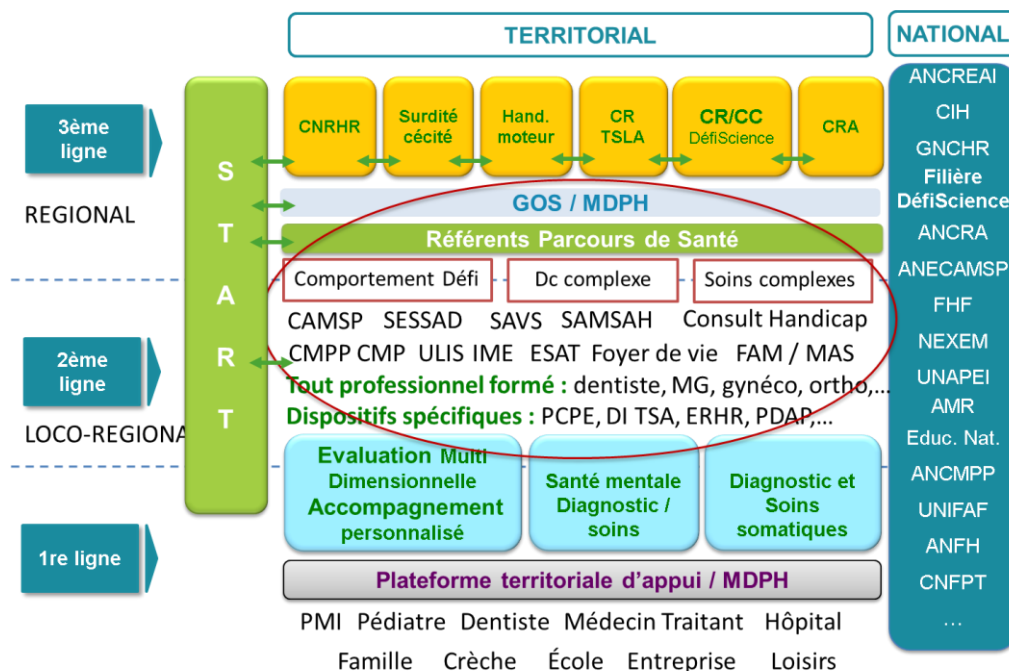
TERRITORIAL

NATIONAL

3ème ligne

REGIONAL

2ème ligne

LOCO-REGIONA

1re ligne

S T A R T

CNRHR

Surdité cécité

Hand. moteur

CR TSLA

CR/CC DéfiScience

CRA

GOS / MDPH

Référents Parcours de Santé

Comportement Défi

Dc complexe

Soins complexes

CAMSP SESSAD SAVS SAMSAH Consult Handicap

CMPP CMP ULIS IME ESAT Foyer de vie FAM / MAS

Tout professionnel formé : dentiste, MG, gynéco, ortho,…

Dispositifs spécifiques : PCPE, DI TSA, ERHR, PDAP,…

Evaluation Multi Dimensionnelle Accompagnement personnalisé

Santé mentale Diagnostic / soins

Diagnostic et Soins somatiques

Plateforme territoriale d'appui / MDPH

PMI Pédiatre Dentiste Médecin Traitant Hôpital

Famille Crèche École Entreprise Loisirs

ANCREAI
CIH
GNCHR
Filière DéfiScience
ANCRA
ANECAMSP
FHF
NEXEM
UNAPEI
AMR
Educ. Nat.
ANCMPP
UNIFAF
ANFH
CNFPT
…